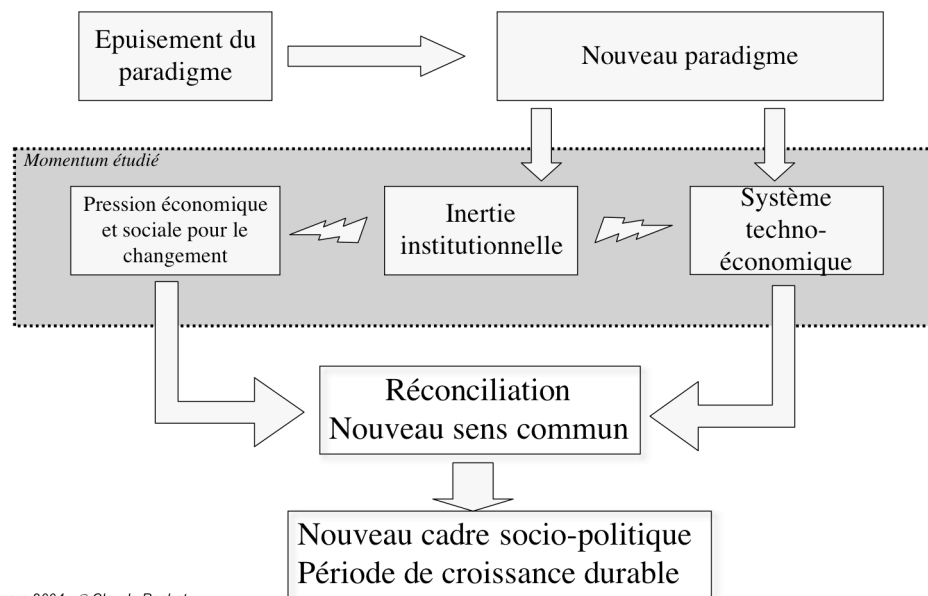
Epuisement du paradigme

Nouveau paradigme

Momentum étudié

Pression économique et sociale pour le changement

Inertie institutionnelle

Système techno-économique

Réconciliation
Nouveau sens commun

Nouveau cadre socio-politique
Période de croissance durable

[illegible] 2004 - © Claude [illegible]